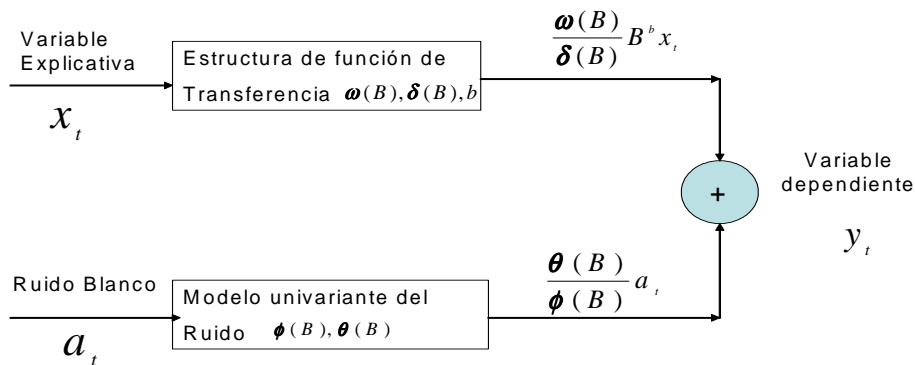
Variable Explicativa

$x_t$

Estructura de función de Transferencia $\boldsymbol{\omega}(B), \boldsymbol{\delta}(B), b$

$\frac{\boldsymbol{\omega}(B)}{\boldsymbol{\delta}(B)} B^b x_t$

+

Variable dependiente

$y_t$

Ruido Blanco

$a_t$

Modelo univariante del Ruido $\boldsymbol{\phi}(B), \boldsymbol{\theta}(B)$

$\frac{\boldsymbol{\theta}(B)}{\boldsymbol{\phi}(B)} a_t$